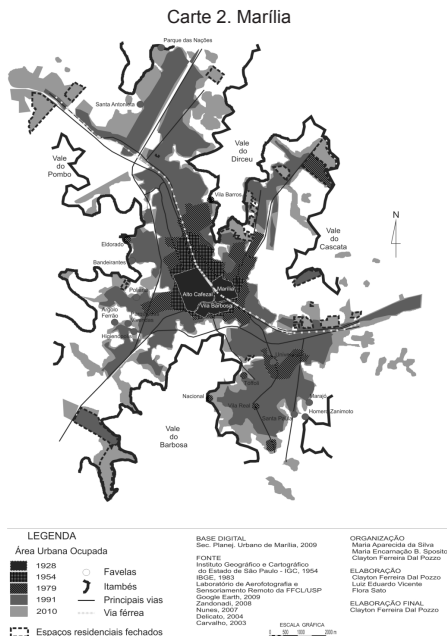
Carte 2. Marília

Parque das Nações

Santa Antonieta

Vale do Pombo

Vale do Dirceu

Vila Barros

N

Vale do Cascata

Eldorado

Bandeirantes

Polon

Argolo Ferrão

Alto Cafezal

Marília

Vila Barbosa

Nacional

Palmital

Santa Paula

Homero Zanimoto

Marajó

Vale do Barbosa

LEGENDA

Área Urbana Ocupada

1928

1954

1979

1991

2010

Espaços residenciais fechados

Favelas

Itambés

Principais vias

Via férrea

BASE DIGITAL
Sec. Planej. Urbano de Marília, 2009

FONTE
Instituto Geográfico e Cartográfico do Estado de São Paulo - IGC, 1954
IBGE, 1983
Laboratório de Aerofotografia e Sensoriamento Remoto da FFCL/USP
Google Earth, 2009
Zandonadi, 2008
Nunes, 2007
Delicato, 2004
Carvalho, 2003

ESCALA GRÁFICA
0 500 1000 2000 m

ORGANIZAÇÃO
Maria Aparecida da Silva
Maria Encarnação B. Sposito
Clayton Ferreira Dal Pozzo

ELABORAÇÃO
Clayton Ferreira Dal Pozzo
Luiz Eduardo Vicente
Flora Sato

ELABORAÇÃO FINAL
Clayton Ferreira Dal Pozzo